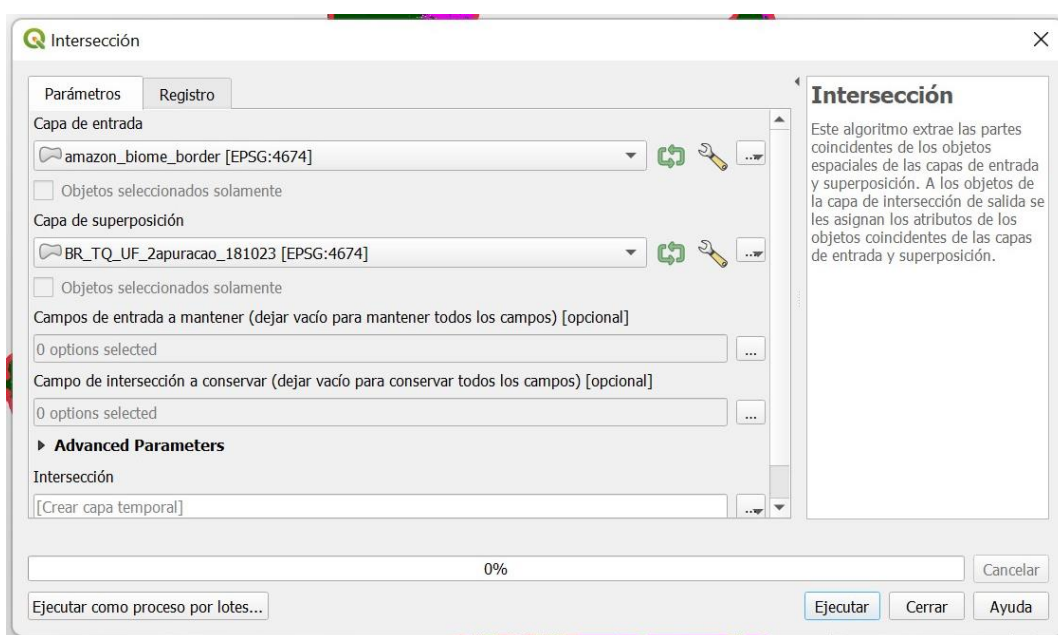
Intersección

Parámetros | Registro

Capa de entrada

amazon_biome_border [EPSG:4674]

Objetos seleccionados solamente

Capa de superposición

BR_TQ_UF_2apuracao_181023 [EPSG:4674]

Objetos seleccionados solamente

Campos de entrada a mantener (dejar vacío para mantener todos los campos) [opcional]

0 options selected

Campo de intersección a conservar (dejar vacío para conservar todos los campos) [opcional]

0 options selected

▸ Advanced Parameters

Intersección

[Crear capa temporal]

Intersección

Este algoritmo extrae las partes coincidentes de los objetos espaciales de las capas de entrada y superposición. A los objetos de la capa de intersección de salida se les asignan los atributos de los objetos coincidentes de las capas de entrada y superposición.

0%

Cancelar

Ejecutar como proceso por lotes...

Ejecutar | Cerrar | Ayuda